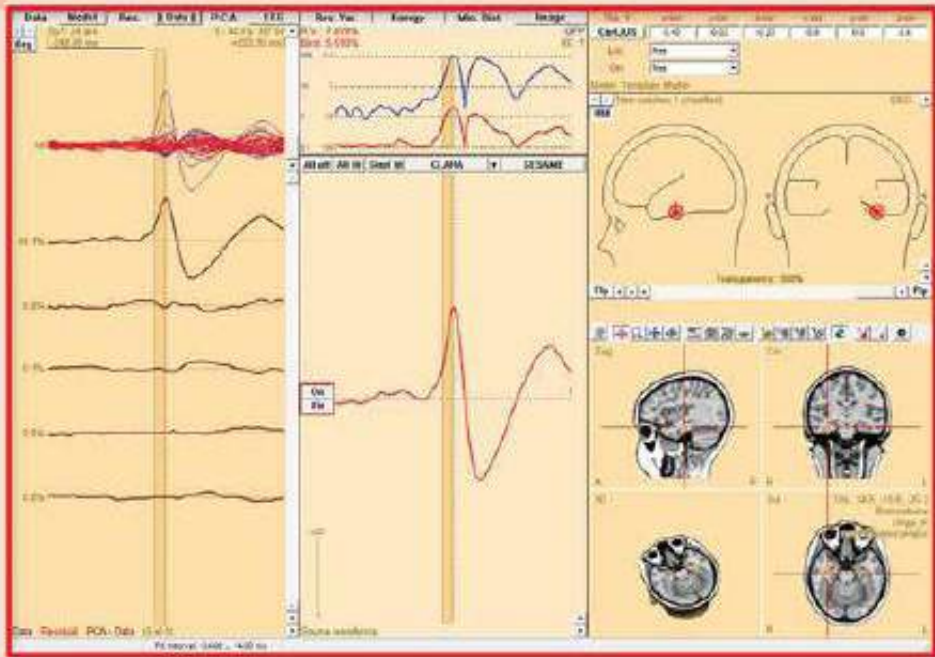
Data Model Rec. Data PCA FFT

Rec. Var. Energy Min. Dist Image

RV: 7.609%
Best: 5.609%

CLARA SESAME

Tilt Translate Mode

Transparency: 100%

Flp Flp

Sag Cor

3D Ax

Orig Fit

Data Residual PCA-Data

Fit interval: -1400 ... 1400 ms

Source waveforms

Fit Flp

89.1%
0.0%
0.0%
0.0%
0.0%